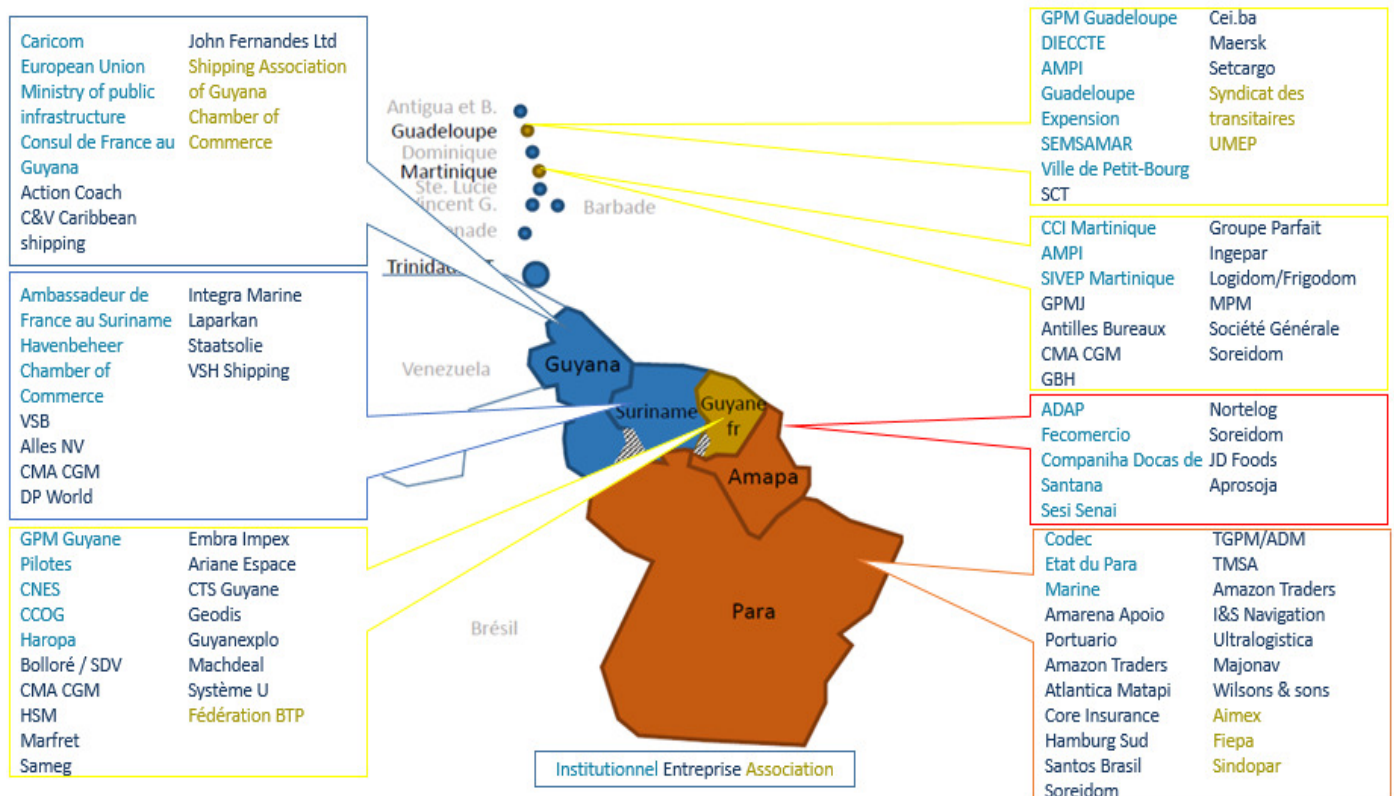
Caricom
European Union
Ministry of public infrastructure
Consul de France au Guyana
Action Coach
C&V Caribbean shipping

John Fernandes Ltd
Shipping Association of Guyana
Chamber of Commerce

Antigua et B.
Guadeloupe
Dominique
Martinique
Ste. Lucie
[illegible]incent G.
Barbade
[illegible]nade
Trinidad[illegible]

GPM Guadeloupe
DIECCTE
AMPI
Guadeloupe Expension
SEMSAMAR
Ville de Petit-Bourg
SCT

Cei.ba
Maersk
Setcargo
Syndicat des transitaires
UMEP

CCI Martinique
AMPI
SIVEP Martinique
GPMJ
Antilles Bureaux
CMA CGM
GBH

Groupe Parfait
Ingepar
Logidom/Frigodom
MPM
Société Générale
Soreidom

Ambassadeur de France au Suriname
Havenbeheer
Chamber of Commerce
VSB
Alles NV
CMA CGM
DP World

Integra Marine
Laparkan
Staatsolie
VSH Shipping

Venezuela
Guyana
Suriname
Guyane fr
Amapa
Para
Brésil

ADAP
Fecomercio
Companiha Docas de Santana
Sesi Senai

Nortelog
Soreidom
JD Foods
Aprosoja

GPM Guyane
Pilotes
CNES
CCOG
Haropa
Bolloré / SDV
CMA CGM
HSM
Marfret
Sameg

Embra Impex
Ariane Espace
CTS Guyane
Geodis
Guyanexplo
Machdeal
Système U
Fédération BTP

Codec
Etat du Para
Marine
Amarena Apoio Portuario
Amazon Traders
Atlantica Matapi
Core Insurance
Hamburg Sud
Santos Brasil
Soreidom

TGPM/ADM
TMSA
Amazon Traders
I&S Navigation
Ultralogistica
Majonav
Wilsons & sons
Aimex
Fiepa
Sindopar

Institutionnel Entreprise Association